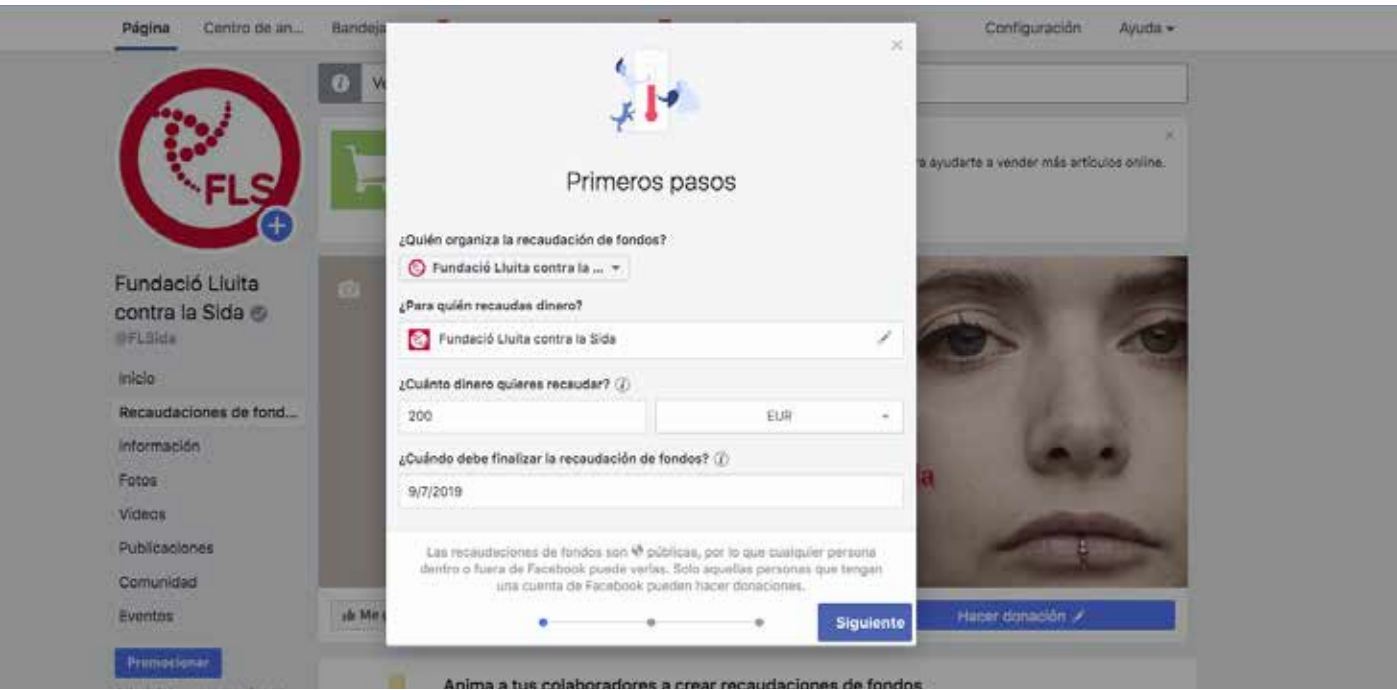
Página Centro de an... Bandeja Configuración Ayuda

FLS

Fundació Lluita contra la Sida
@FLSida

Inicio
Recaudaciones de fond...
Información
Fotos
Videos
Publicaciones
Comunidad
Eventos

Promocionar

a ayudarte a vender más artículos online.

Me

Hacer donación

Anima a tus colaboradores a crear recaudaciones de fondos

×

Primeros pasos

¿Quién organiza la recaudación de fondos?

Fundació Lluita contra la ...

¿Para quién recaudas dinero?

Fundació Lluita contra la Sida

¿Cuánto dinero quieres recaudar?

200

EUR

¿Cuándo debe finalizar la recaudación de fondos?

9/7/2019

Las recaudaciones de fondos son públicas, por lo que cualquier persona dentro o fuera de Facebook puede verlas. Solo aquellas personas que tengan una cuenta de Facebook pueden hacer donaciones.

Siguiente